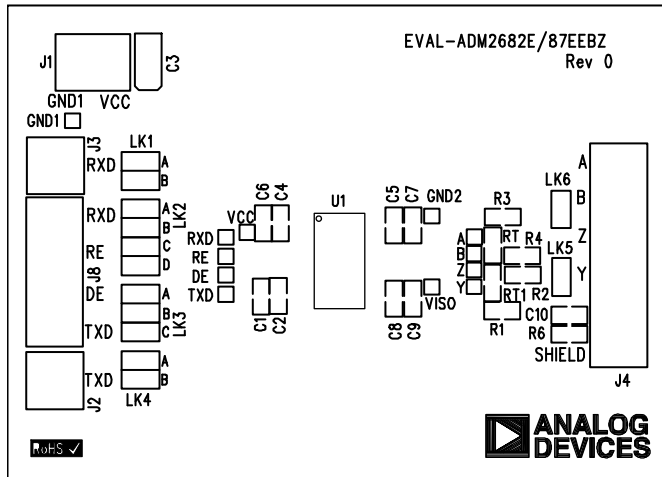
EVAL-ADM2682E/87EEBZ
Rev 0

J1
C3
GND1 VCC
GND1
J3
RXD
LK1
A
B
RXD
A
B
C
D
LK2
RE
J8
DE
A
B
C
LK3
TXD
TXD
A
B
J2
LK4
VCC
C6 C4
RXD
RE
DE
TXD
C1 C2
U1
C5 C7
GND2
C8 C9
VISO
R3
A
B
Z
Y
RT
R4
RT1
R2
R1
LK6
LK5
A
B
Z
Y
C10
R6
SHIELD
J4
RoHS ✓
ANALOG DEVICES